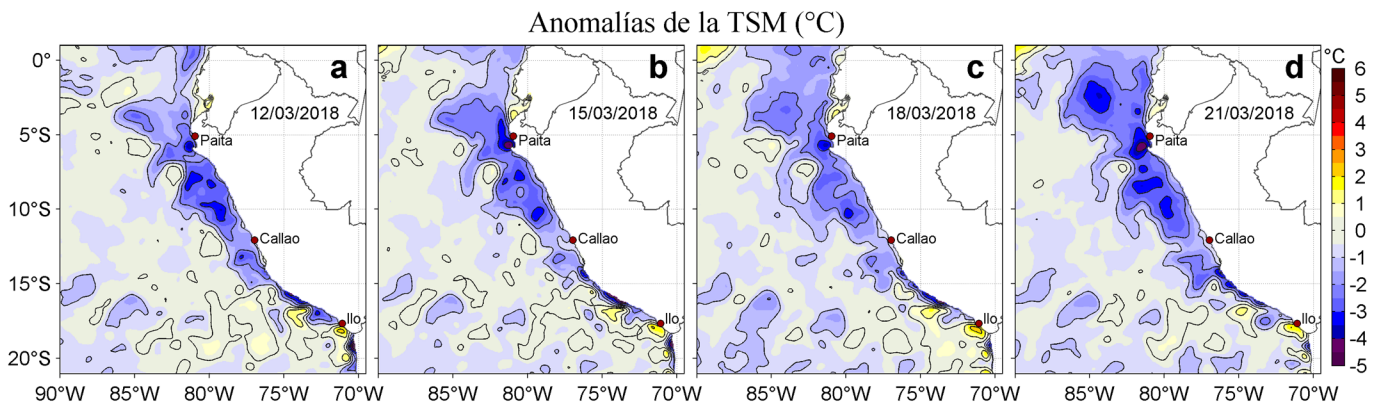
Anomalías de la TSM (°C)

a
12/03/2018
Paita
Callao
Ilo

b
15/03/2018
Paita
Callao
Ilo

c
18/03/2018
Paita
Callao
Ilo

d
21/03/2018
Paita
Callao
Ilo

0°
5°S
10°S
15°S
20°S

90°W 85°W 80°W 75°W 70°W
85°W 80°W 75°W 70°W
85°W 80°W 75°W 70°W
85°W 80°W 75°W 70°W

°C
6
5
4
3
2
1
0
-1
-2
-3
-4
-5